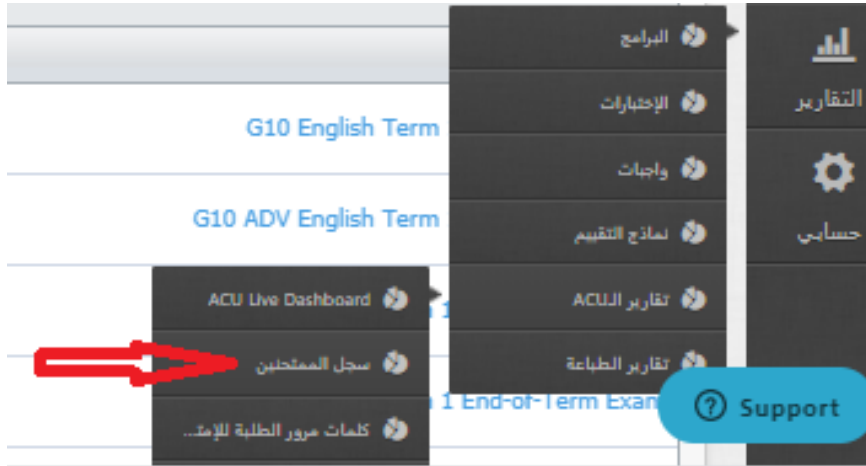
التقارير

حسابي

البرامج

الإختبارات

واجبات

نماذج التقييم

تقارير الـACU

تقارير الطباعة

G10 English Term

G10 ADV English Term

ACU Live Dashboard

سجل الممتحنين

كلمات مرور الطلبة للإمت...

1 End-of-Term Exam

Support